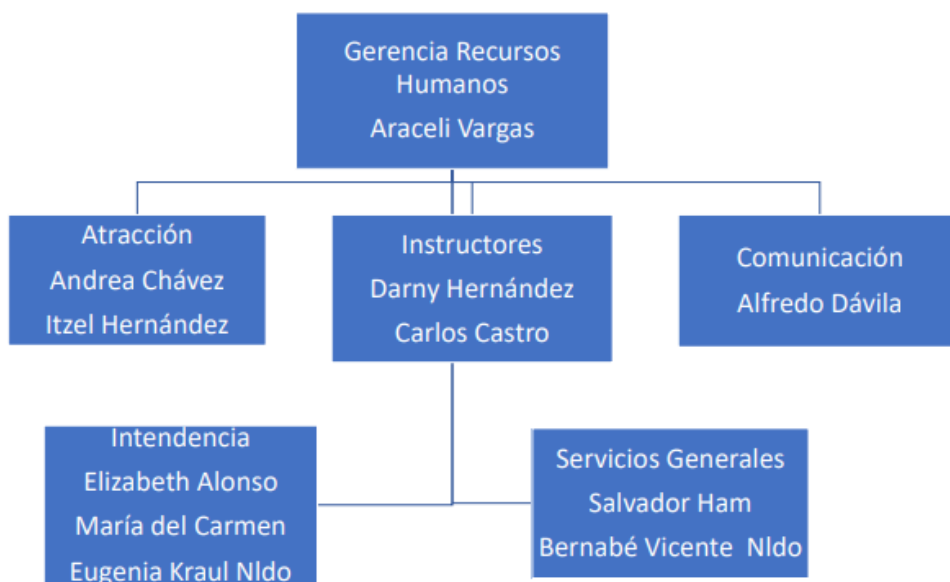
Gerencia Recursos Humanos
Araceli Vargas

Atracción
Andrea Chávez
Itzel Hernández

Instructores
Darny Hernández
Carlos Castro

Comunicación
Alfredo Dávila

Intendencia
Elizabeth Alonso
María del Carmen
Eugenia Kraul Nldo

Servicios Generales
Salvador Ham
Bernabé Vicente Nldo